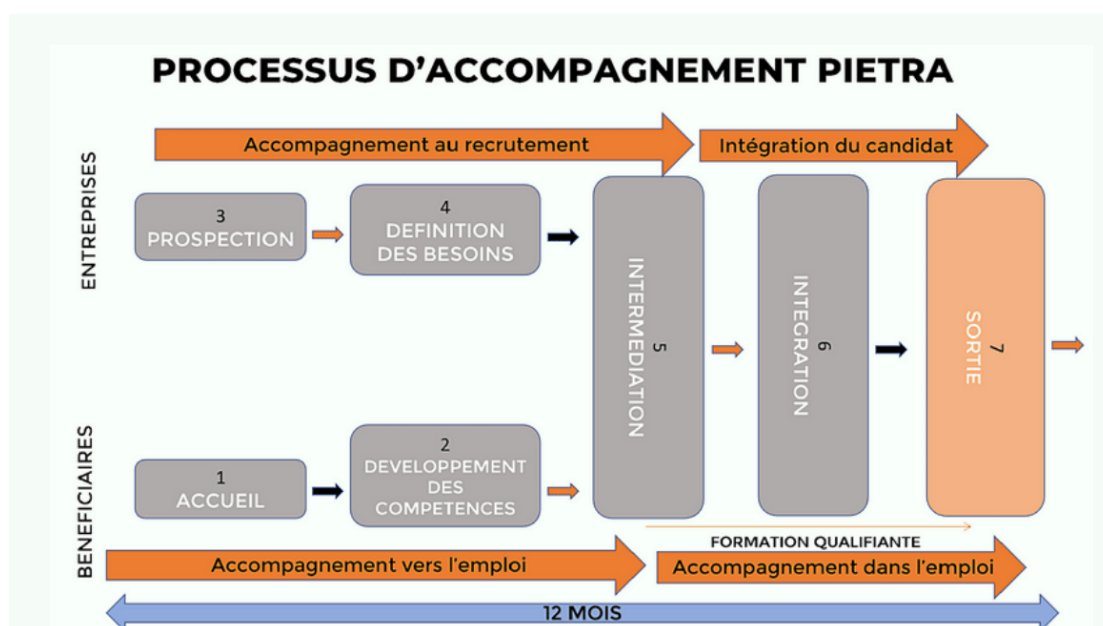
PROCESSUS D'ACCOMPAGNEMENT PIETRA

Accompagnement au recrutement

Intégration du candidat

ENTREPRISES

3
PROSPECTION

4
DEFINITION DES BESOINS

5
INTERMEDIATION

6
INTEGRATION

7
SORTIE

BENEFICIAIRES

1
ACCUEIL

2
DEVELOPPEMENT DES COMPETENCES

FORMATION QUALIFIANTE

Accompagnement vers l'emploi

Accompagnement dans l'emploi

12 MOIS